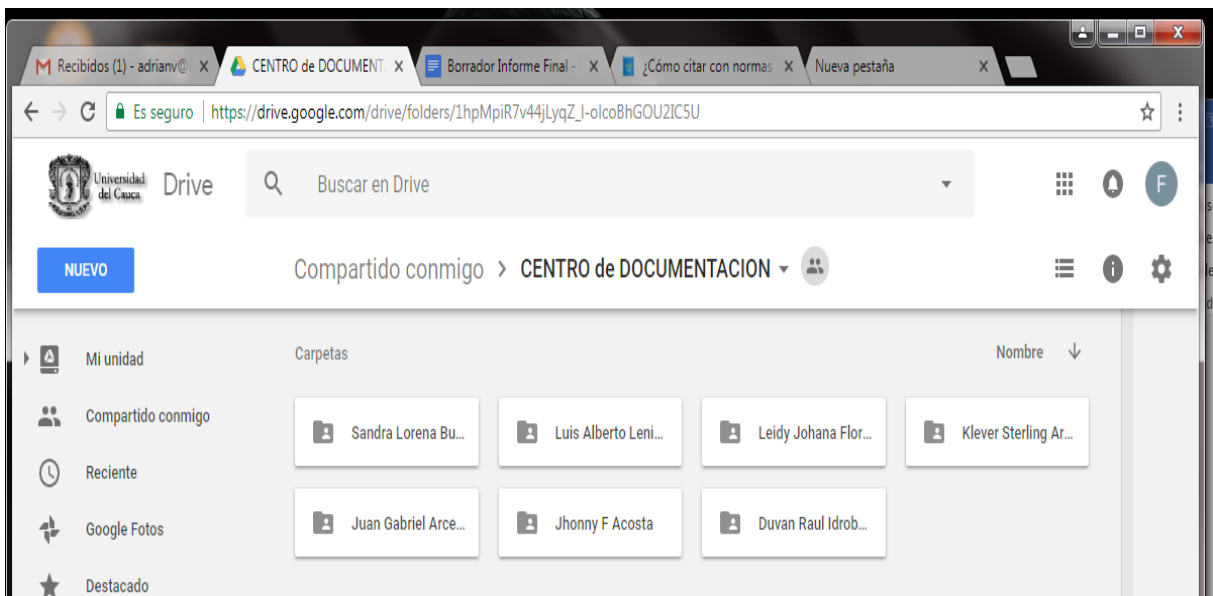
Recibidos (1) - adrianv@ ×
CENTRO de DOCUMENT ×
Borrador Informe Final - ×
¿Cómo citar con normas ×
Nueva pestaña ×

Es seguro | https://drive.google.com/drive/folders/1hpMpiR7v44jLyqZ_I-oIcoBhGOU2IC5U

Universidad del Cauca Drive
Buscar en Drive
F

NUEVO
Compartido conmigo › CENTRO de DOCUMENTACION

Mi unidad
Compartido conmigo
Reciente
Google Fotos
Destacado

Carpetas
Nombre

Sandra Lorena Bu...
Luis Alberto Leni...
Leidy Johana Flor...
Klever Sterling Ar...
Juan Gabriel Arce...
Jhonny F Acosta
Duvan Raul Idrob...